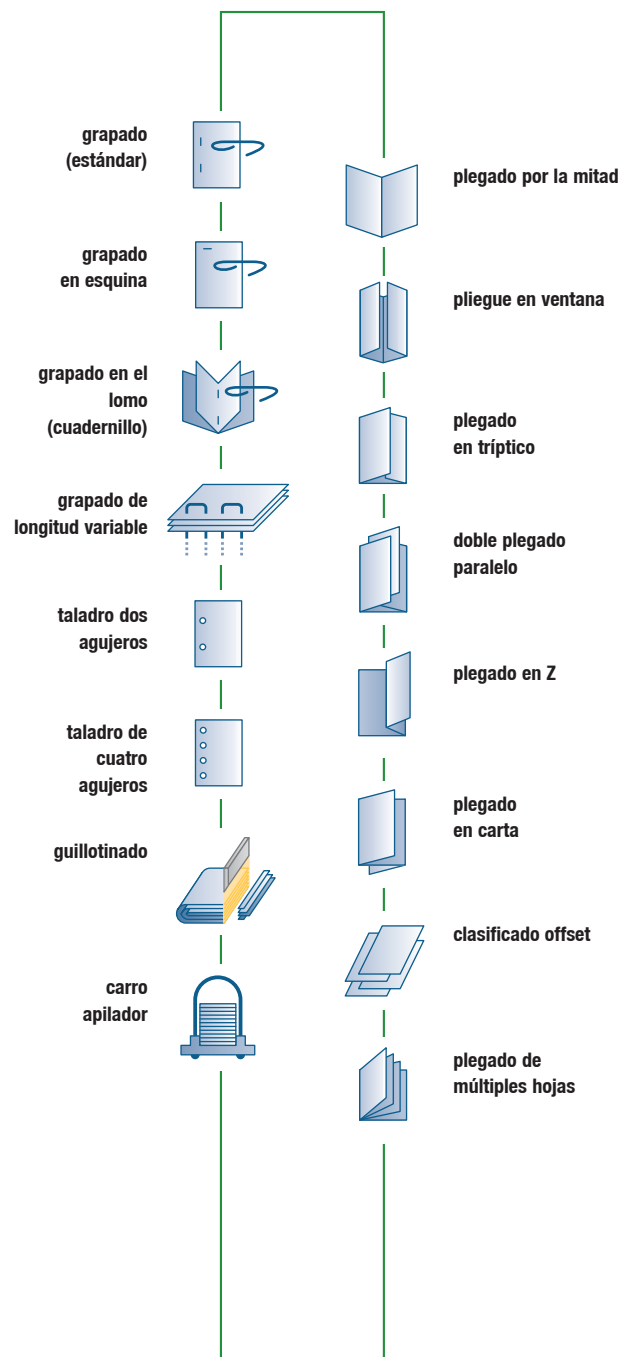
grapado (estándar)

plegado por la mitad

grapado en esquina

pliegue en ventana

grapado en el lomo (cuadernillo)

plegado en tríptico

grapado de longitud variable

doble plegado paralelo

taladro dos agujeros

plegado en Z

taladro de cuatro agujeros

plegado en carta

guillotinado

clasificado offset

carro apilador

plegado de múltiples hojas